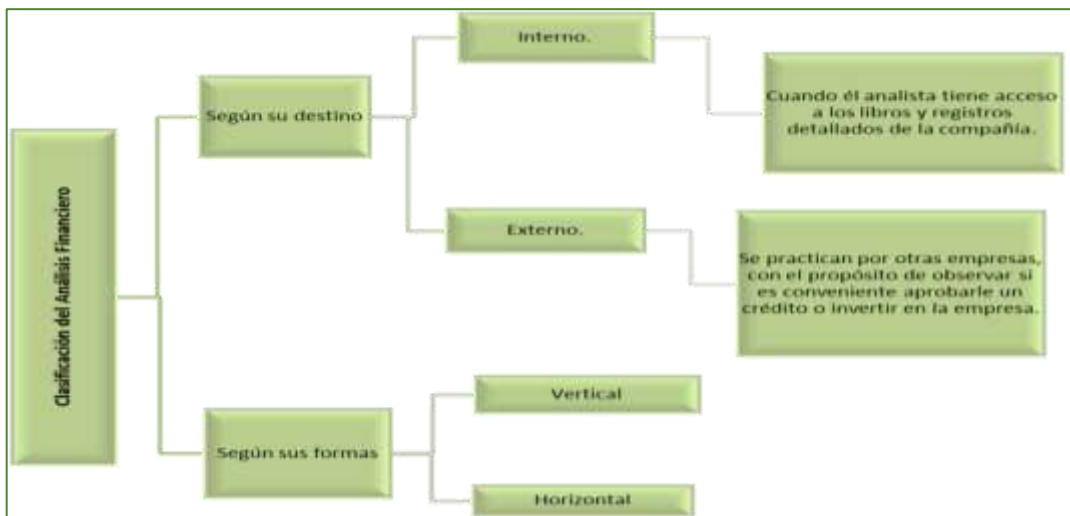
Clasificación del Análisis Financiero

Según su destino

Interno.

Cuando él analista tiene acceso a los libros y registros detallados de la compañía.

Externo.

Se practican por otras empresas, con el propósito de observar si es conveniente aprobarle un crédito o invertir en la empresa.

Según sus formas

Vertical

Horizontal